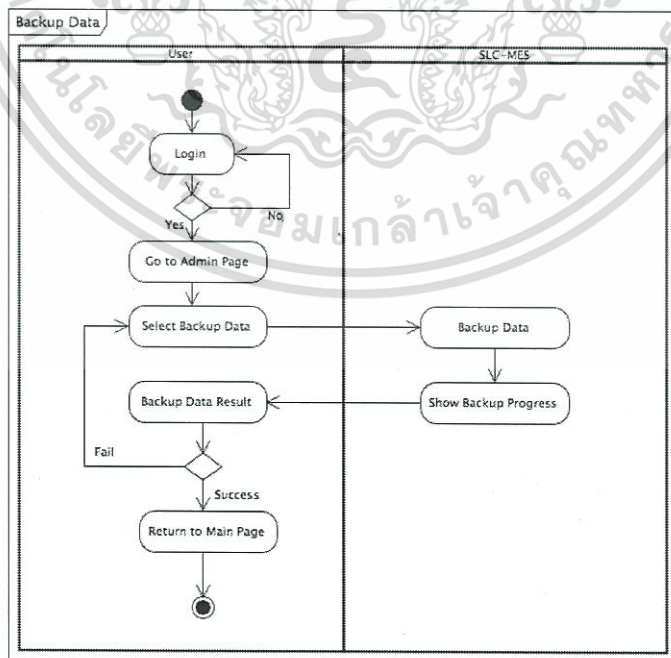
Backup Data

User

SLC-MES

Login

No

Yes

Go to Admin Page

Select Backup Data

Backup Data

Show Backup Progress

Backup Data Result

Fail

Success

Return to Main Page

มหาวิทยาลัยพระจอมเกล้าเจ้าคุณทหาร